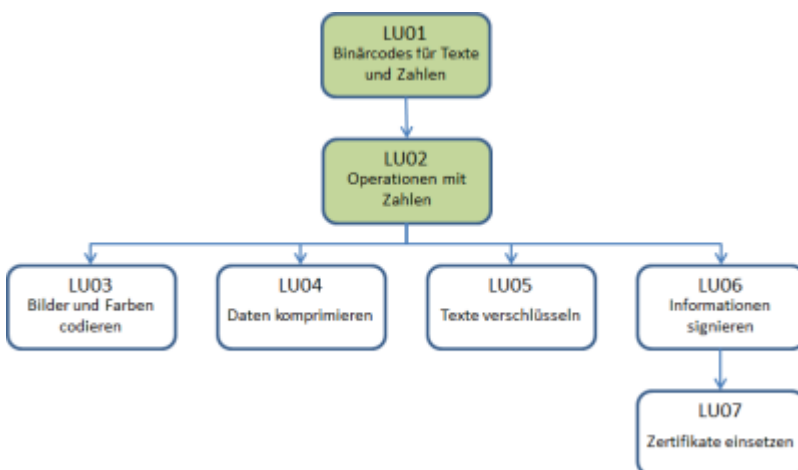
LU01
Binärcodes für Texte und Zahlen

LU02
Operationen mit Zahlen

LU03
Bilder und Farben codieren

LU04
Daten komprimieren

LU05
Texte verschlüsseln

LU06
Informationen signieren

LU07
Zertifikate einsetzen